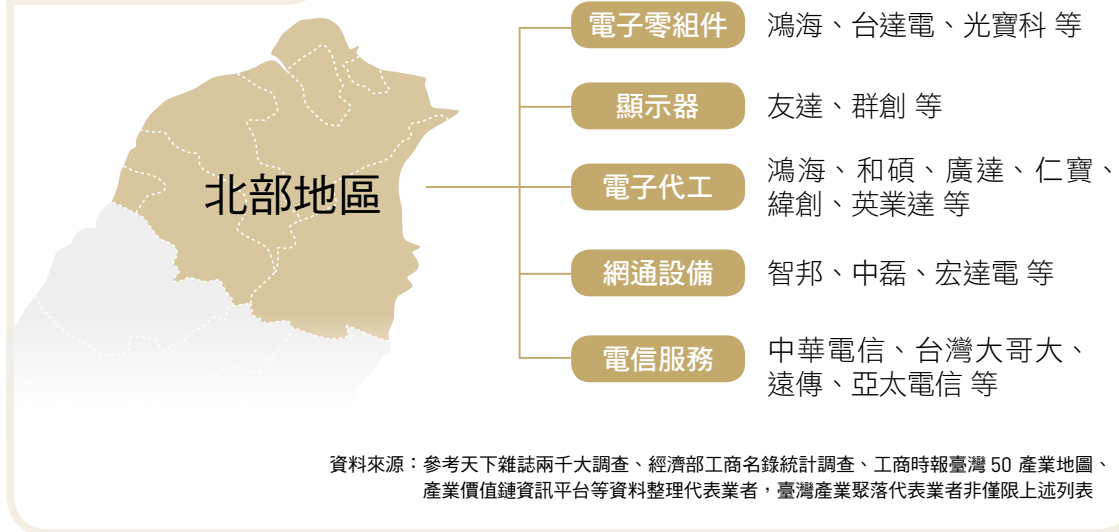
北部地區

電子零組件
鴻海、台達電、光寶科 等

顯示器
友達、群創 等

電子代工
鴻海、和碩、廣達、仁寶、緯創、英業達 等

網通設備
智邦、中磊、宏達電 等

電信服務
中華電信、台灣大哥大、遠傳、亞太電信 等

資料來源：參考天下雜誌兩千大調查、經濟部工商名錄統計調查、工商時報臺灣 50 產業地圖、產業價值鏈資訊平台等資料整理代表業者，臺灣產業聚落代表業者非僅限上述列表